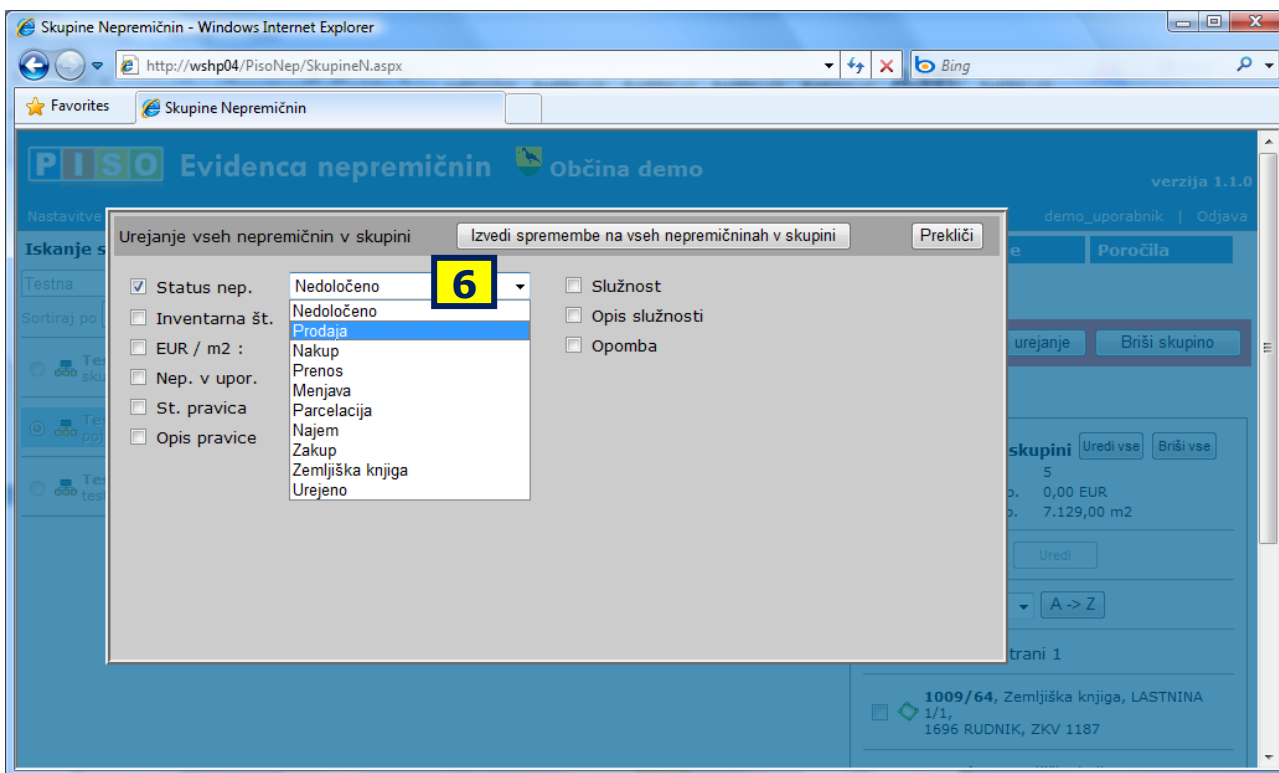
Skupine Nepremičnin - Windows Internet Explorer

http://wshp04/PisoNep/SkupineN.aspx

Bing

Favorites

Skupine Nepremičnin

PISO Evidenca nepremičnin Občina demo

verzija 1.1.0

Nastavitve

demo_uporabnik | Odjava

Iskanje s

Testna

Sortiraj po

Urejanje vseh nepremičnin v skupini

Izvedi spremembe na vseh nepremičninah v skupini

Prekliči

Status nep.

Nedoločeno

6

Nedoločeno
Prodaja
Nakup
Prenos
Menjava
Parcelacija
Najem
Zakup
Zemljiška knjiga
Urejeno

Inventarna št.

EUR / m2 :

Nep. v upor.

St. pravica

Opis pravice

Služnost

Opis služnosti

Opomba

Poročila

urejanje

Briši skupino

skupini

Uredi vse

Briši vse

5

0,00 EUR

7.129,00 m2

Uredi

A -> Z

trani 1

1009/64, Zemljiška knjiga, LASTNINA 1/1,
1696 RUDNIK, ZKV 1187